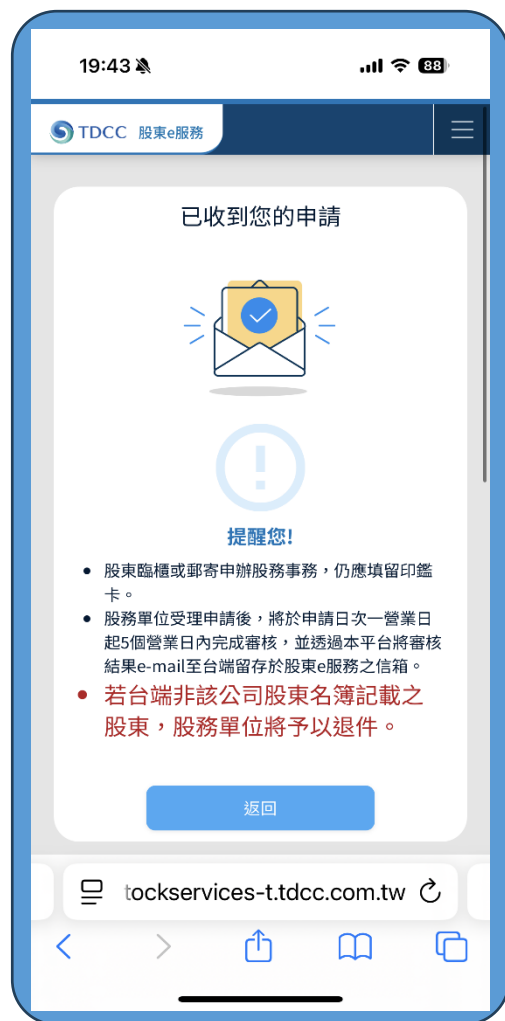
19:43
88

TDCC 股東e服務

已收到您的申請

!

提醒您!

- 股東臨櫃或郵寄申辦股務事務，仍應填留印鑑卡。
- 股務單位受理申請後，將於申請日次一營業日起5個營業日內完成審核，並透過本平台將審核結果e-mail至台端留存於股東e服務之信箱。
- 若台端非該公司股東名簿記載之股東，股務單位將予以退件。

返回

tockservices-t.tdcc.com.tw